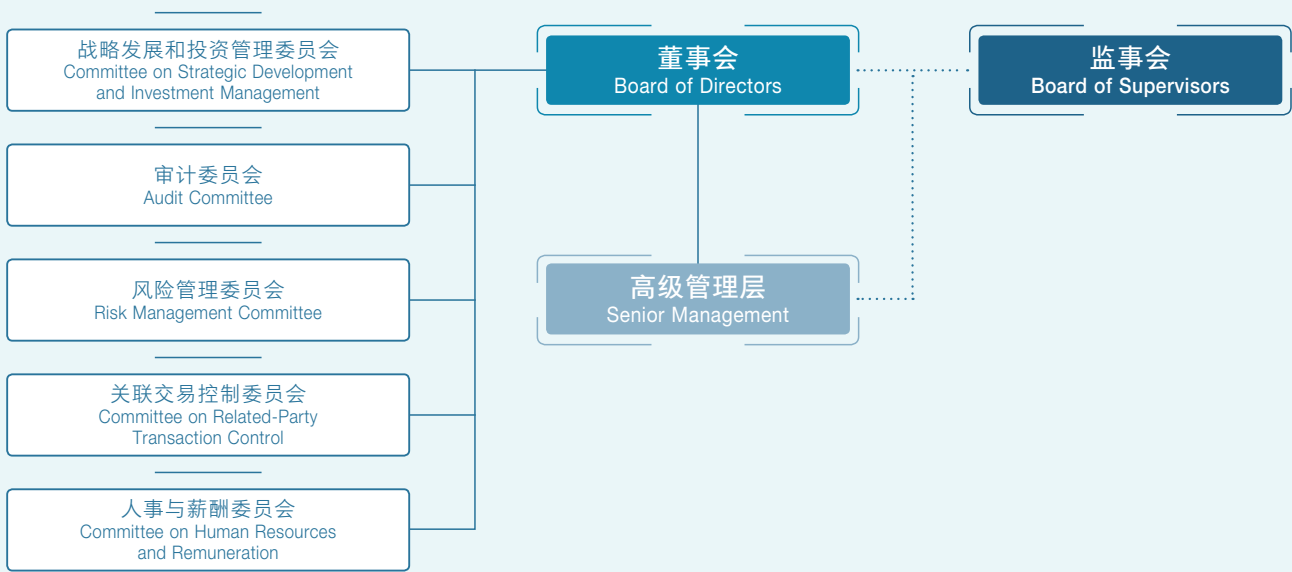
战略发展和投资管理委员会
Committee on Strategic Development and Investment Management

审计委员会
Audit Committee

风险管理委员会
Risk Management Committee

关联交易控制委员会
Committee on Related-Party Transaction Control

人事与薪酬委员会
Committee on Human Resources and Remuneration

董事会
Board of Directors

监事会
Board of Supervisors

高级管理层
Senior Management